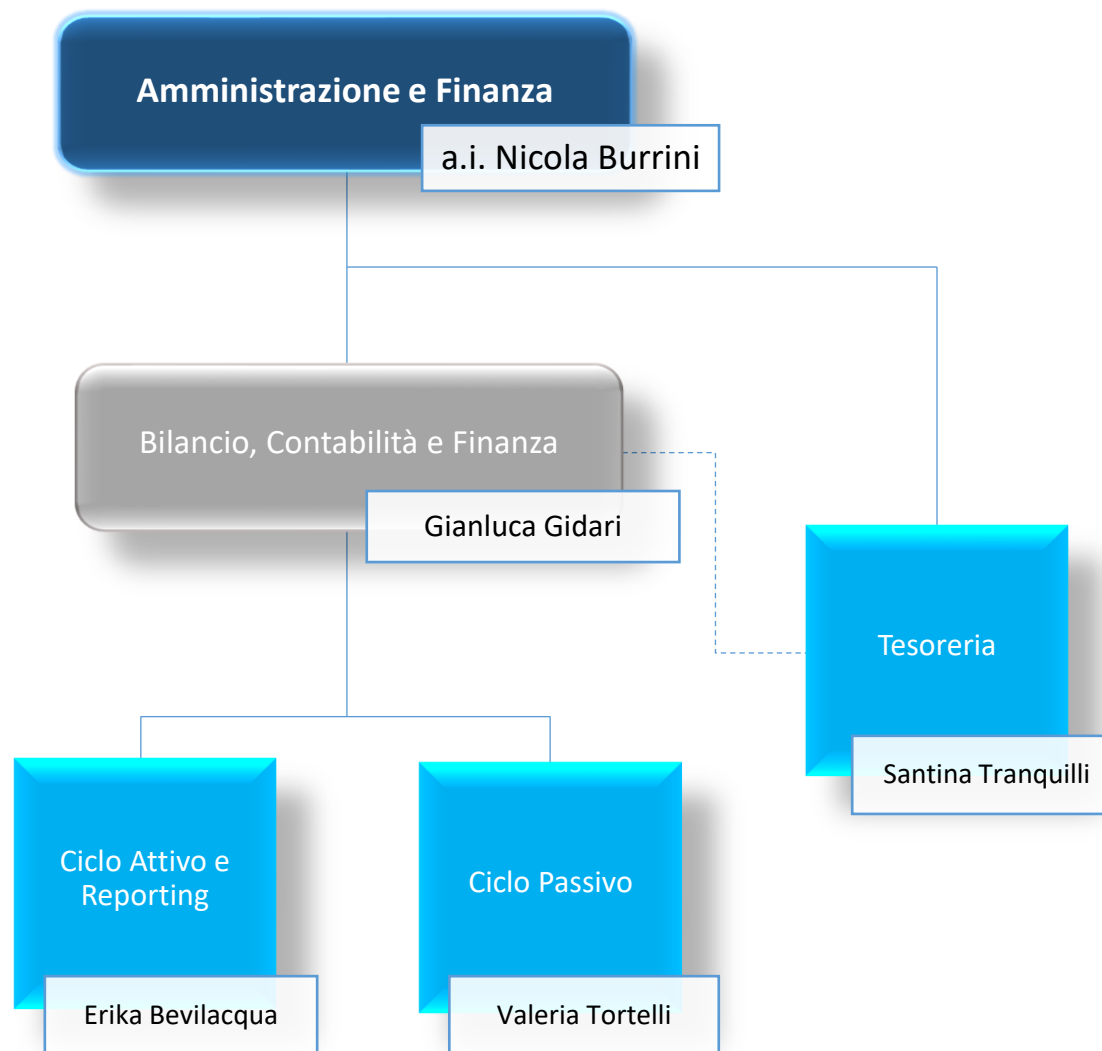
Amministrazione e Finanza

a.i. Nicola Burrini

Bilancio, Contabilità e Finanza

Gianluca Gidari

Tesoreria

Santina Tranquilli

Ciclo Attivo e Reporting

Erika Bevilacqua

Ciclo Passivo

Valeria Tortelli